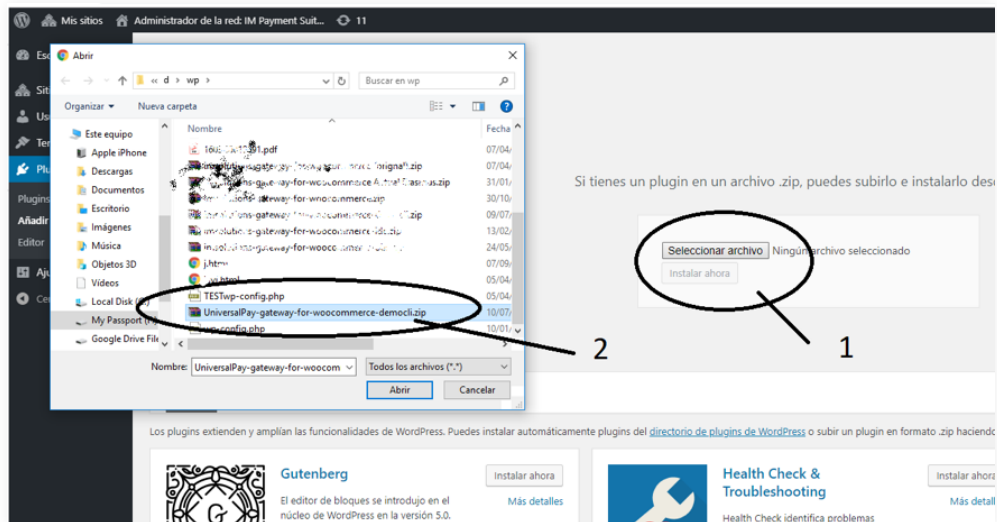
Mis sitios Administrador de la red: IM Payment Suit... 11

Es
Sit
Us
Ter
Plu
Plugins
Añadir
Editor
Aju
Ce

Abrir

« d › wp ›

Buscar en wp

Organizar ▾ Nueva carpeta

Este equipo
Apple iPhone
Descargas
Documentos
Escritorio
Imágenes
Música
Objetos 3D
Vídeos
Local Disk (C:)
My Passport (F:)
Google Drive File

Nombre
Fecha

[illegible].pdf 07/04
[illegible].zip 07/04
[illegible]-gateway-for-woocommerce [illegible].zip 31/01
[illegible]-gateway-for-woocommerce 30/10
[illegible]-gateway-for-woocommerce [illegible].zip 09/07
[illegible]-gateway-for-woocommerce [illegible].zip 13/04
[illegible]-gateway-for-woocommerce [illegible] 24/05
j.html 07/09
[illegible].html 05/04
TESTwp-config.php 05/04
UniversalPay-gateway-for-woocommerce-democli.zip 10/07
wp-config.php 10/01

Nombre: UniversalPay-gateway-for-woocom
Todos los archivos (*.*)
Abrir
Cancelar

Si tienes un plugin en un archivo .zip, puedes subirlo e instalarlo desd

Seleccionar archivo Ningún archivo seleccionado
Instalar ahora

1

2

Los plugins extienden y amplían las funcionalidades de WordPress. Puedes instalar automáticamente plugins del directorio de plugins de WordPress o subir un plugin en formato .zip haciendo

Gutenberg
Instalar ahora
El editor de bloques se introdujo en el núcleo de WordPress en la versión 5.0.
Más detalles

Health Check & Troubleshooting
Instalar ahora
Más detalles
Health Check identifica problemas